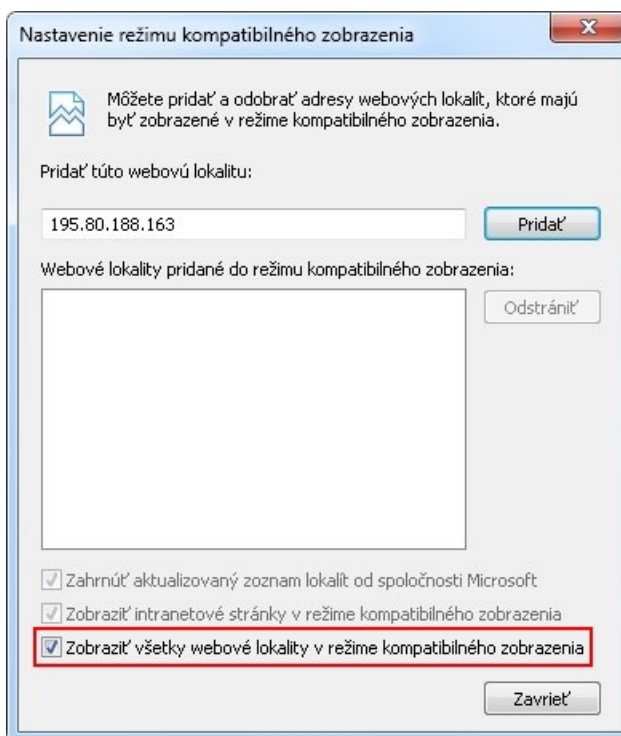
Nastavenie režimu kompatibilného zobrazenia

Môžete pridať a odobrať adresy webových lokalít, ktoré majú byť zobrazené v režime kompatibilného zobrazenia.

Pridať túto webovú lokalitu:

195.80.188.163

Pridať

Webové lokality pridané do režimu kompatibilného zobrazenia:

Odstrániť

Zahrnúť aktualizovaný zoznam lokalít od spoločnosti Microsoft

Zobraziť intranetové stránky v režime kompatibilného zobrazenia

Zobraziť všetky webové lokality v režime kompatibilného zobrazenia

Zavrieť